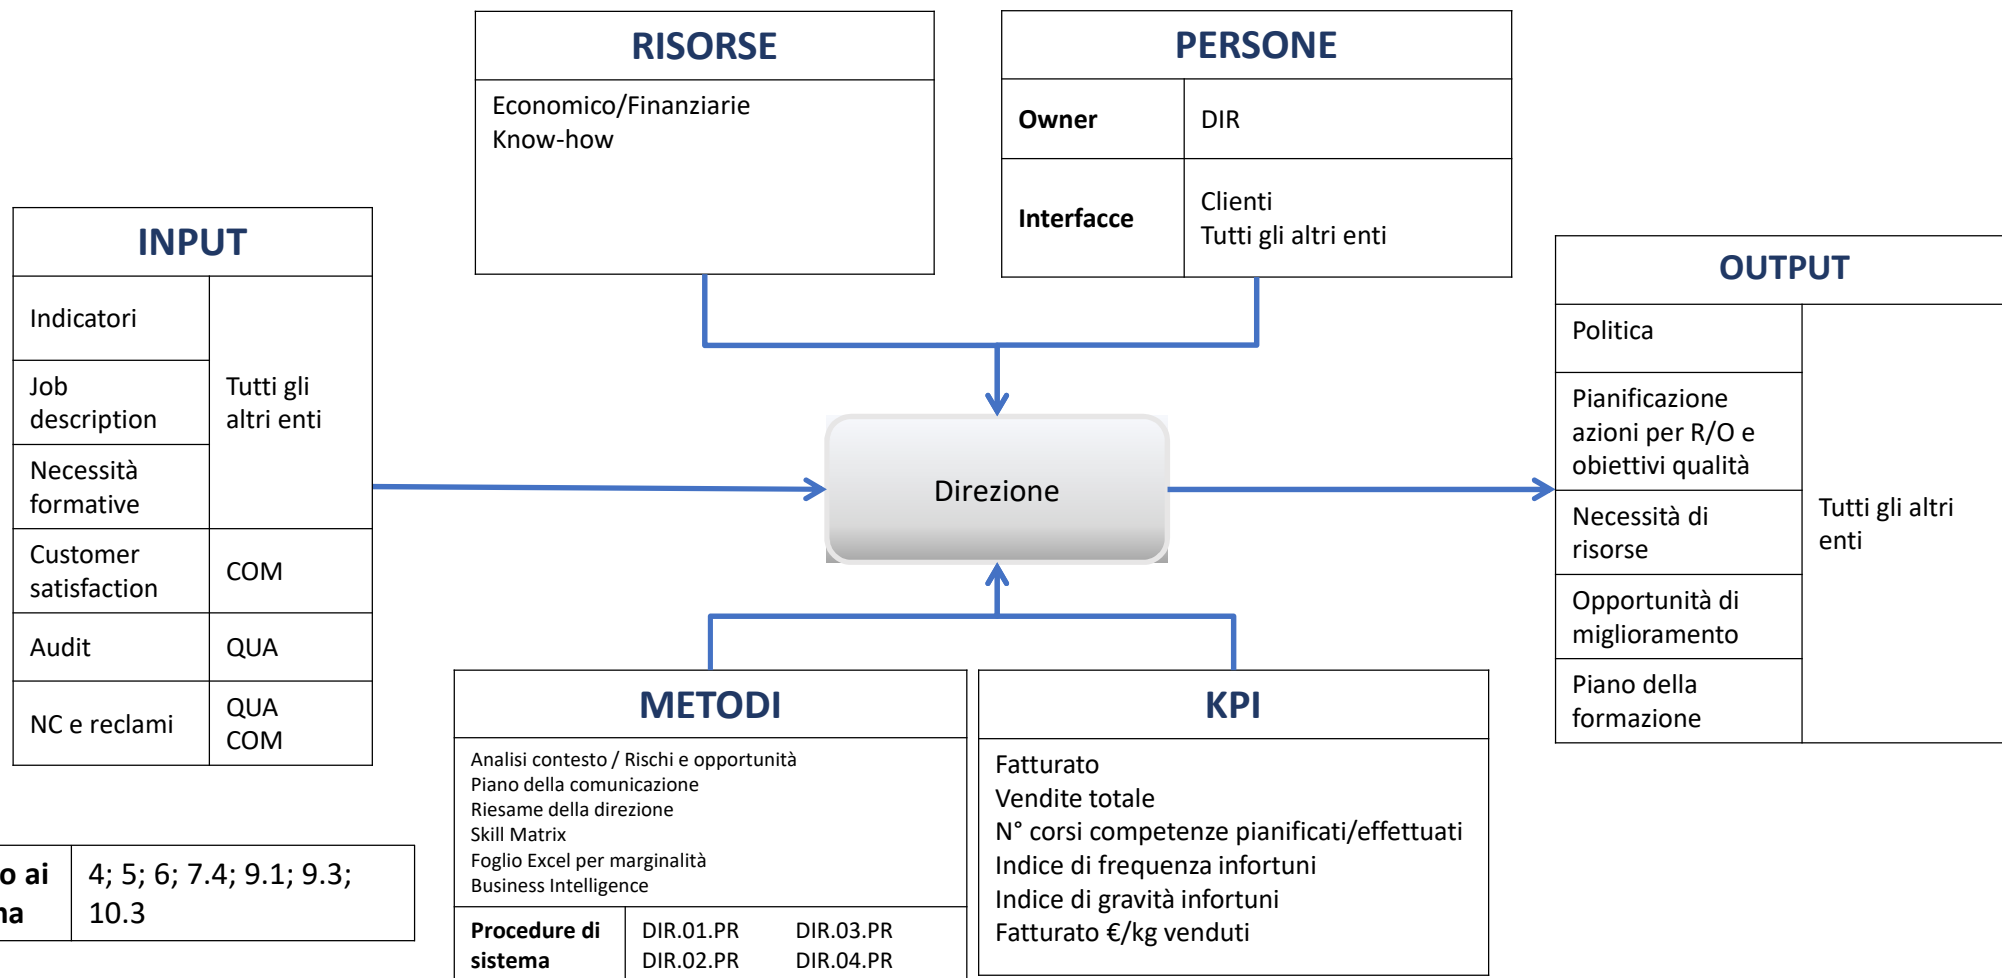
RISORSE

Economico/Finanziarie
Know-how

PERSONE

| Owner | DIR |
|---|---|
| Interfacce | Clienti<br>Tutti gli altri enti |

INPUT

| Indicatori | Tutti gli altri enti |
|---|---|
| Job description | |
| Necessità formative | |
| Customer satisfaction | COM |
| Audit | QUA |
| NC e reclami | QUA<br>COM |

Direzione

OUTPUT

| Politica | Tutti gli altri enti |
|---|---|
| Pianificazione azioni per R/O e obiettivi qualità | |
| Necessità di risorse | |
| Opportunità di miglioramento | |
| Piano della formazione | |

| o ai<br>na | 4; 5; 6; 7.4; 9.1; 9.3; 10.3 |
|---|---|

METODI

Analisi contesto / Rischi e opportunità
Piano della comunicazione
Riesame della direzione
Skill Matrix
Foglio Excel per marginalità
Business Intelligence

| Procedure di sistema | DIR.01.PR<br>DIR.02.PR | DIR.03.PR<br>DIR.04.PR |
|---|---|---|

KPI

Fatturato
Vendite totale
N° corsi competenze pianificati/effettuati
Indice di frequenza infortuni
Indice di gravità infortuni
Fatturato €/kg venduti